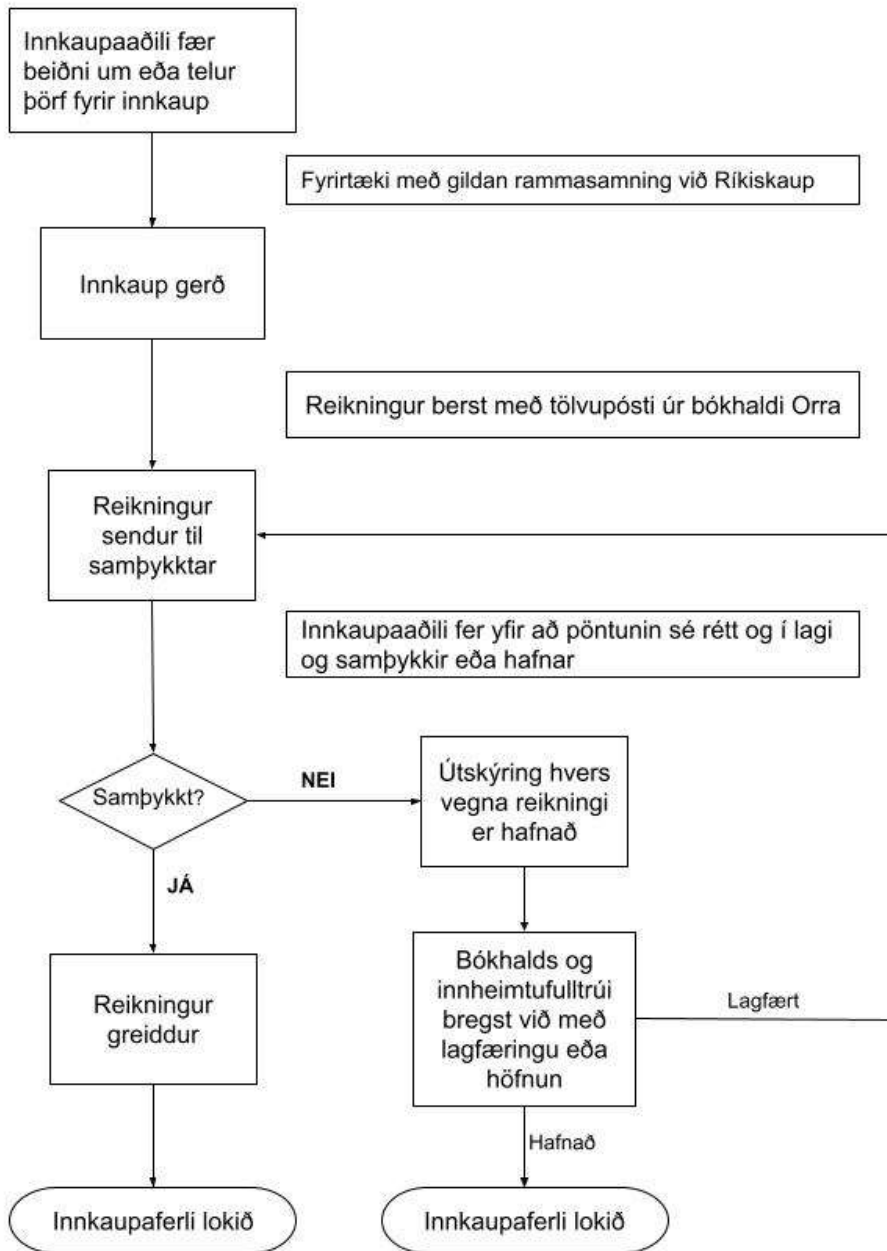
Innkaupaaðili fær beiðni um eða telur þörf fyrir innkaup

Fyrirtæki með gildan rammasamning við Ríkiskaup

Innkaup gerð

Reikningur berst með tölvupósti úr bókhaldi Orra

Reikningur sendur til samþykktar

Innkaupaaðili fer yfir að pöntunin sé rétt og í lagi og samþykkir eða hafnar

Samþykkt?

NEI

Útskýring hvers vegna reikningi er hafnað

JÁ

Reikningur greiddur

Bókhalds og innheimtufulltrúi bregst við með lagfæringu eða höfnun

Lagfært

Hafnað

Innkaupaferli lokið

Innkaupaferli lokið